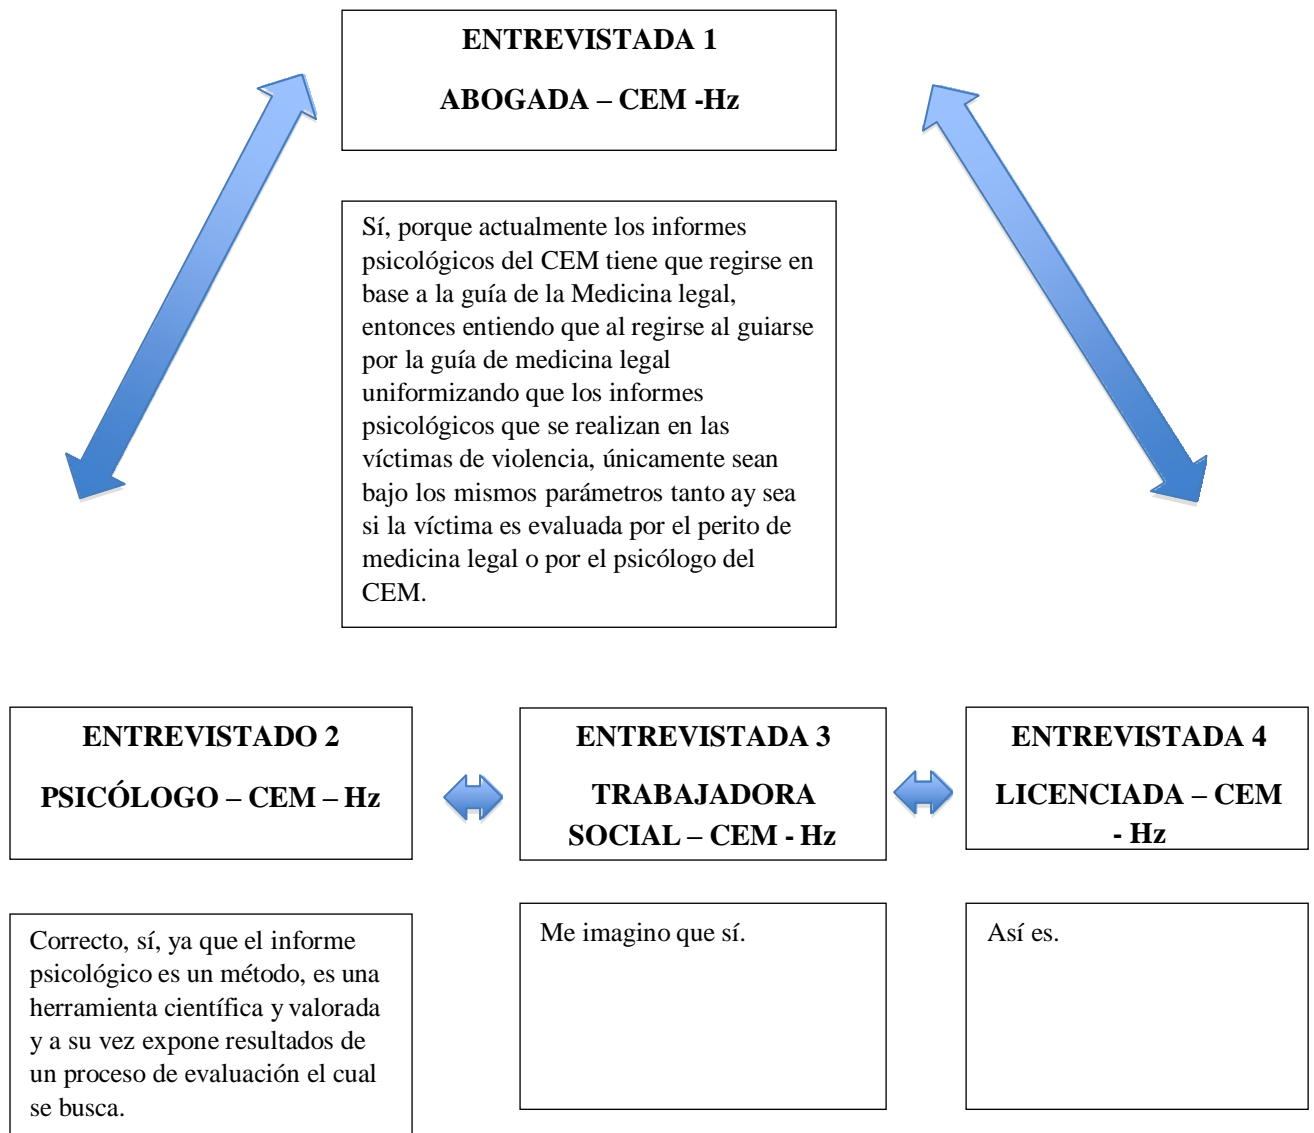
ENTREVISTADA 1

ABOGADA – CEM -Hz

Sí, porque actualmente los informes psicológicos del CEM tiene que regirse en base a la guía de la Medicina legal, entonces entiendo que al regirse al guiarse por la guía de medicina legal uniformizando que los informes psicológicos que se realizan en las víctimas de violencia, únicamente sean bajo los mismos parámetros tanto ay sea si la víctima es evaluada por el perito de medicina legal o por el psicólogo del CEM.

ENTREVISTADO 2

PSICÓLOGO – CEM – Hz

ENTREVISTADA 3

TRABAJADORA SOCIAL – CEM - Hz

ENTREVISTADA 4

LICENCIADA – CEM - Hz

Correcto, sí, ya que el informe psicológico es un método, es una herramienta científica y valorada y a su vez expone resultados de un proceso de evaluación el cual se busca.

Me imagino que sí.

Así es.